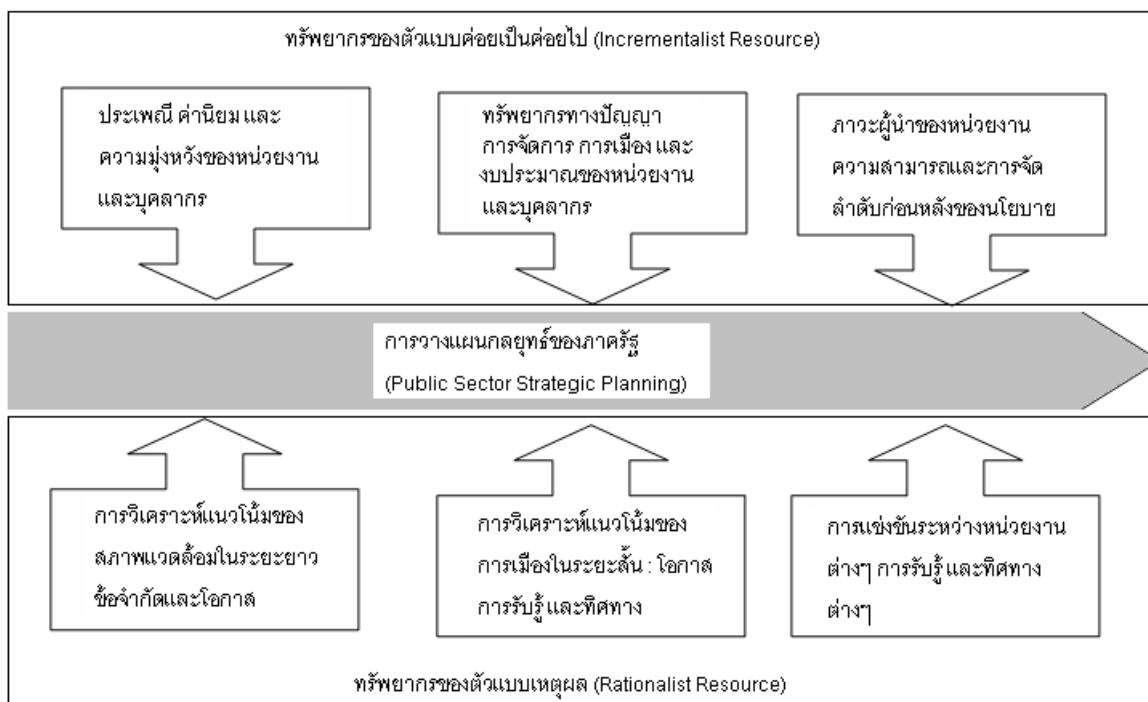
ทรัพยากรของตัวแบบค่อยเป็นค่อยไป (Incrementalist Resource)

ประเพณี ค่านิยม และความมุ่งหวังของหน่วยงานและบุคลากร

ทรัพยากรทางปัญญา การจัดการ การเมือง และงบประมาณของหน่วยงานและบุคลากร

ภาวะผู้นำของหน่วยงาน ความสามารถและการจัดลำดับก่อนหลังของนโยบาย

การวางแผนกลยุทธ์ของภาครัฐ (Public Sector Strategic Planning)

การวิเคราะห์แนวโน้มของสภาพแวดล้อมในระยะยาว ข้อจำกัดและโอกาส

การวิเคราะห์แนวโน้มของการเมืองในระยะสั้น : โอกาส การรับรู้และทิศทาง

การแข่งขันระหว่างหน่วยงานต่างๆ การรับรู้ และทิศทางต่างๆ

ทรัพยากรของตัวแบบเหตุผล (Rationalist Resource)